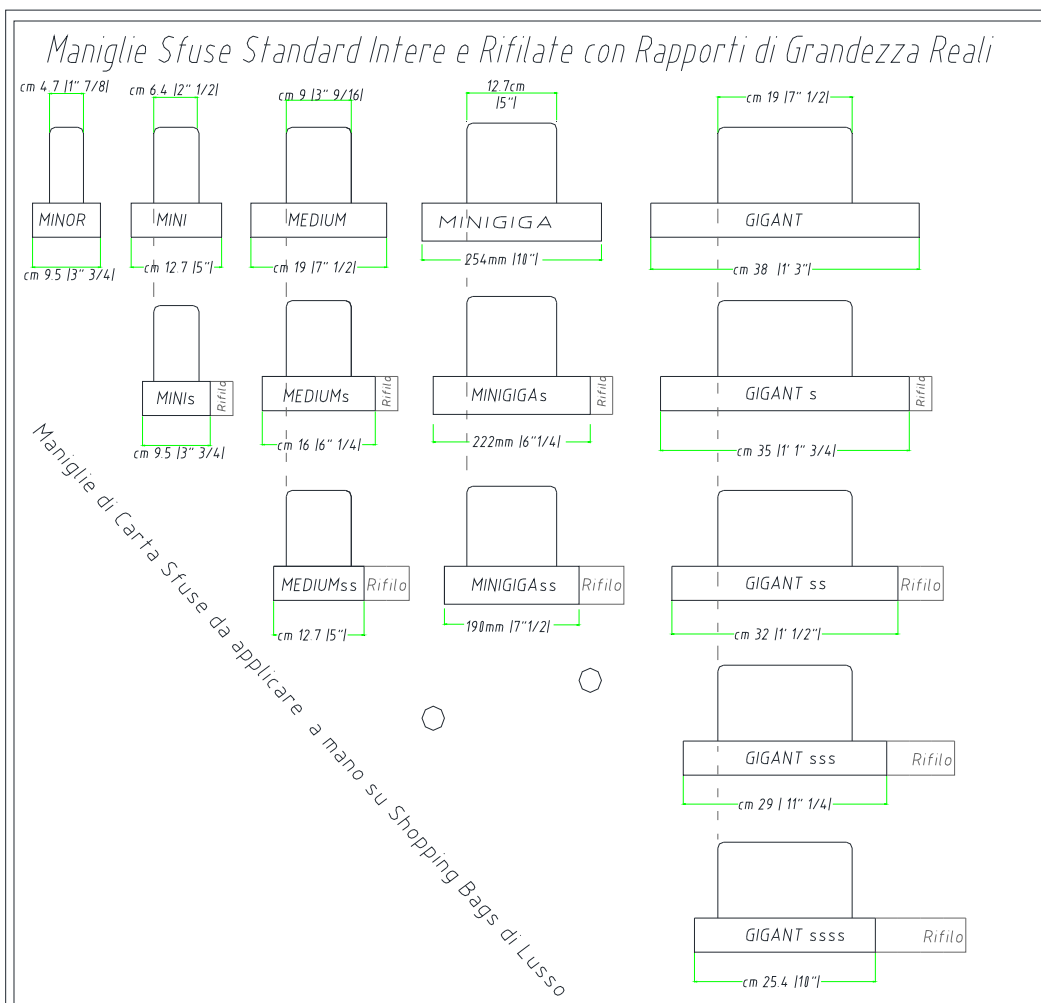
Maniglie Sfuse Standard Intere e Rifilate con Rapporti di Grandezza Reali

cm 4.7 |1'' 7/8|
MINOR
cm 9.5 |3'' 3/4|

cm 6.4 |2'' 1/2|
MINI
cm 12.7 |5''|

cm 9 |3'' 9/16|
MEDIUM
cm 19 |7'' 1/2|

12.7cm |5''|
MINIGIGA
254mm |10''|

cm 19 |7'' 1/2|
GIGANT
cm 38 |1' 3''|

MINIs
Rifilo
cm 9.5 |3'' 3/4|

MEDIUMs
Rifilo
cm 16 |6'' 1/4|

MINIGIGAs
Rifilo
222mm |6''1/4|

GIGANT s
Rifilo
cm 35 |1' 1'' 3/4|

MEDIUMss
Rifilo
cm 12.7 |5''|

MINIGIGAss
Rifilo
190mm |7''1/2|

GIGANT ss
Rifilo
cm 32 |1' 1/2''|

GIGANT sss
Rifilo
cm 29 | 11'' 1/4|

GIGANT ssss
Rifilo
cm 25.4 |10''|

Maniglie di Carta Sfuse da applicare a mano su Shopping Bags di Lusso